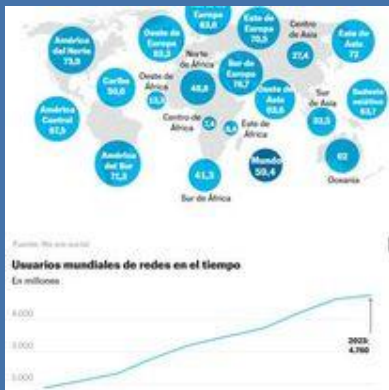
Europa 83,6

Este de Europa 70,5

Centro de Asia

Este de Asia 72

América del Norte 73,9

Oeste de Europa 83,3

Norte de África

Sur de Europa 78,7

27,4

Caribe 50,0

Oeste de Asia 13,1

48,8

Oeste de Asia 65,6

Sur de Asia

Sudeste asiático 63,1

América Central 67,5

Centro de África

7,6

8,4

Este de África

33,3

América del Sur 71,3

41,3

Mundo 59,4

62

Oceanía

Sur de África

Fuente: We are social

Usuarios mundiales de redes en el tiempo

En millones

4.000

3.000

2.000

2023: 4.760